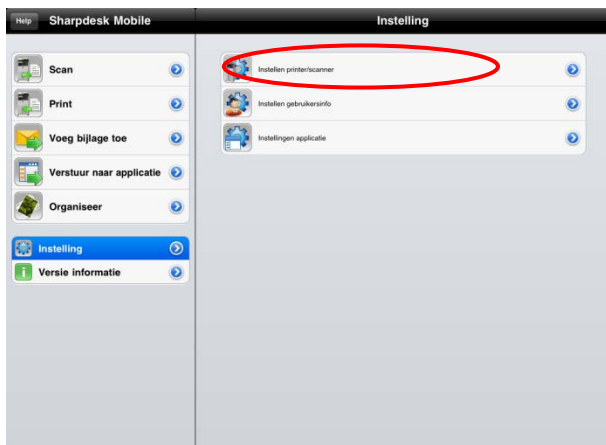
Help Sharpdesk Mobile

Scan
Print
Voeg bijlage toe
Verstuur naar applicatie
Organiseer

Instelling
Versie informatie

Instelling

Instellen printer/scanner
Instellen gebruikersinfo
Instellingen applicatie